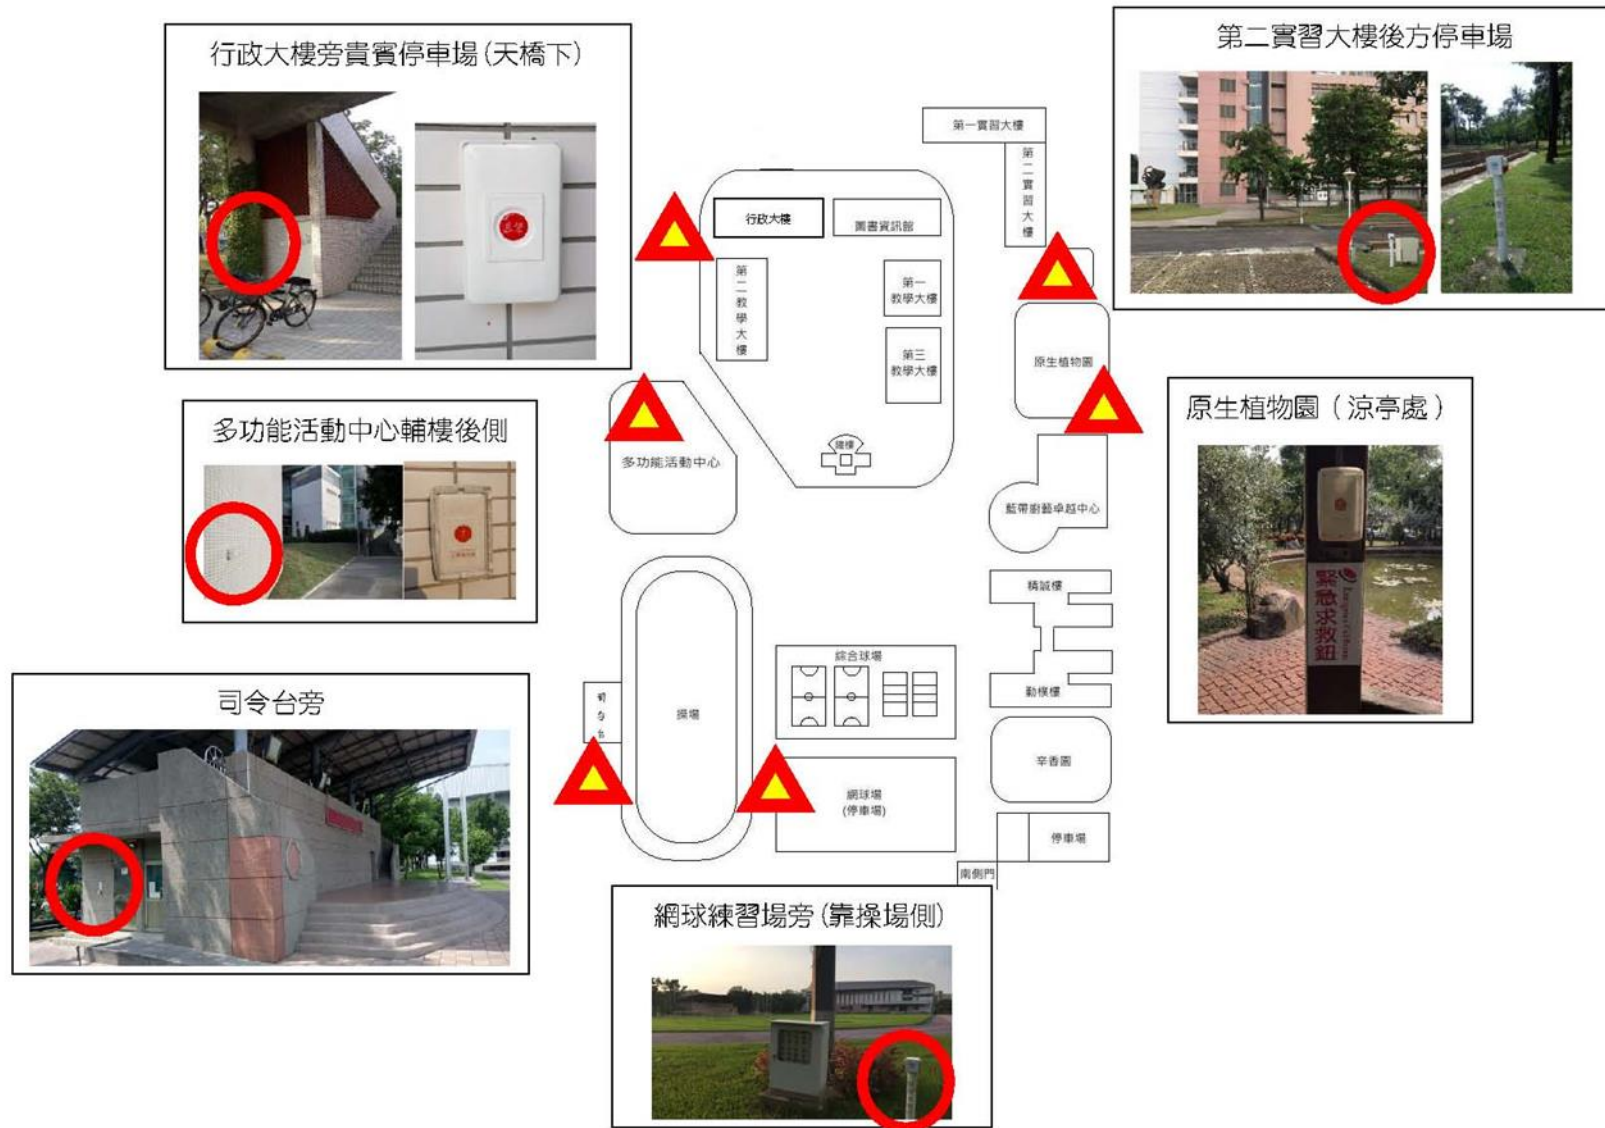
行政大樓旁貴賓停車場(天橋下)

第二實習大樓後方停車場

第一實習大樓

第二實習大樓

行政大樓

圖書資訊館

第二教學大樓

第一教學大樓

第三教學大樓

原生植物園

多功能活動中心輔樓後側

多功能活動中心

鐘樓

藍帶廚藝卓越中心

原生植物園(涼亭處)

緊急求救鈕

精誠樓

綜合球場

勤樸樓

司令台旁

司令台

操場

辛香園

網球場 (停車場)

停車場

南側門

網球練習場旁(靠操場側)